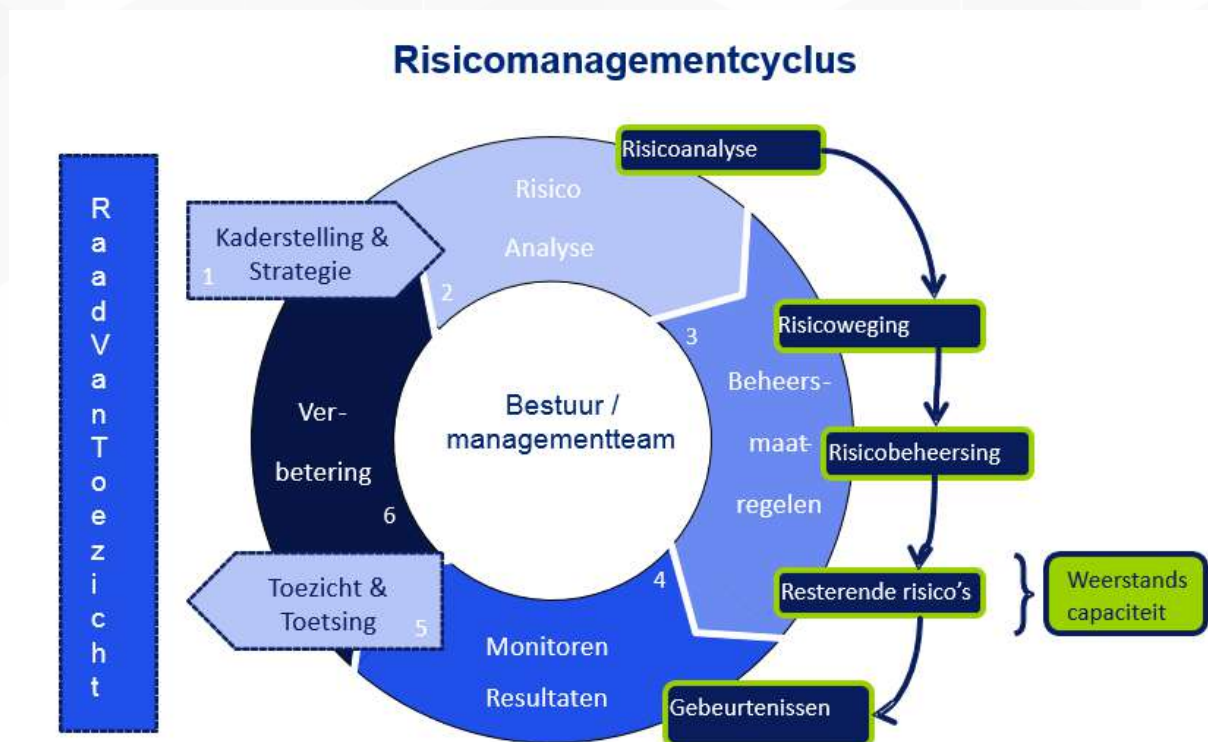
Risicomanagementcyclus

R a a d V a n T o e z i c h t

Kaderstelling & Strategie 1

Risico Analyse 2

Risicoanalyse

3

Risicoweging

Beheers- maat regelen

Risicobeheersing

Bestuur / managementteam

Ver- betering 6

Toezicht & Toetsing 5

4

Resterende risico's

Weerstands capaciteit

Monitoren Resultaten

Gebeurtenissen